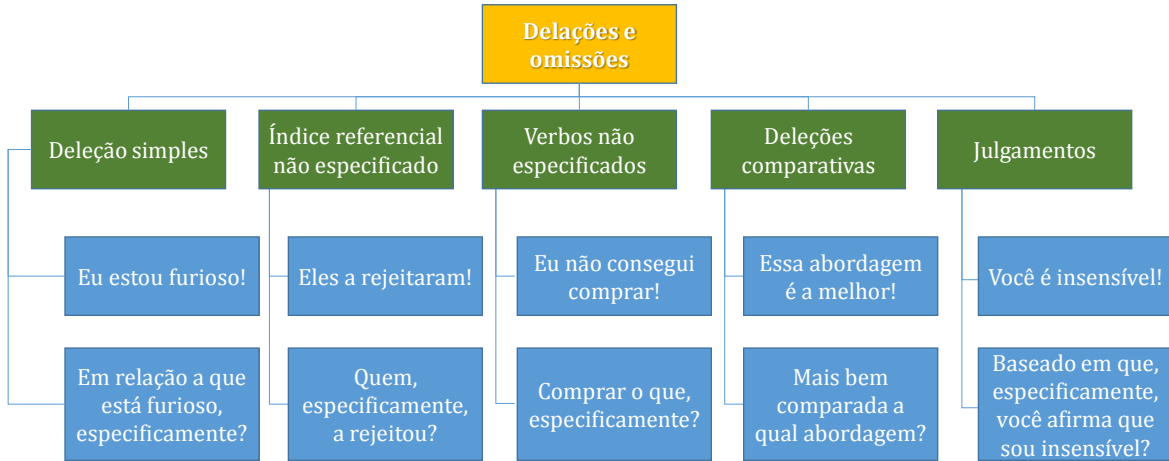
Delações e omissões

Deleção simples

Eu estou furioso!

Em relação a que está furioso, especificamente?

Índice referencial não especificado

Eles a rejeitaram!

Quem, especificamente, a rejeitou?

Verbos não especificados

Eu não consegui comprar!

Comprar o que, especificamente?

Deleções comparativas

Essa abordagem é a melhor!

Mais bem comparada a qual abordagem?

Julgamentos

Você é insensível!

Baseado em que, especificamente, você afirma que sou insensível?